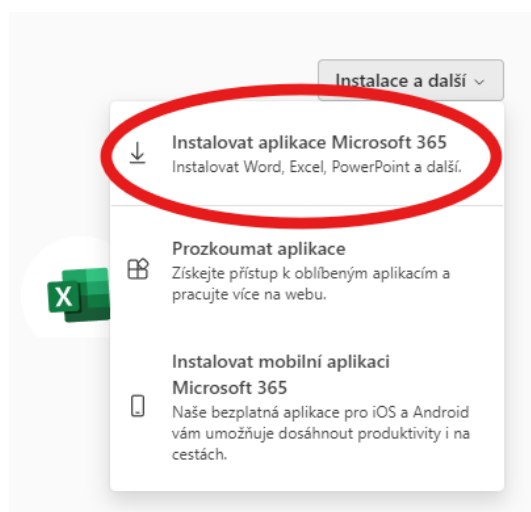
Instalace a další

Instalovat aplikace Microsoft 365
Instalovat Word, Excel, PowerPoint a další.

Prozkoumat aplikace
Získejte přístup k oblíbeným aplikacím a pracujte více na webu.

X

Instalovat mobilní aplikaci Microsoft 365
Naše bezplatná aplikace pro iOS a Android vám umožňuje dosáhnout produktivity i na cestách.